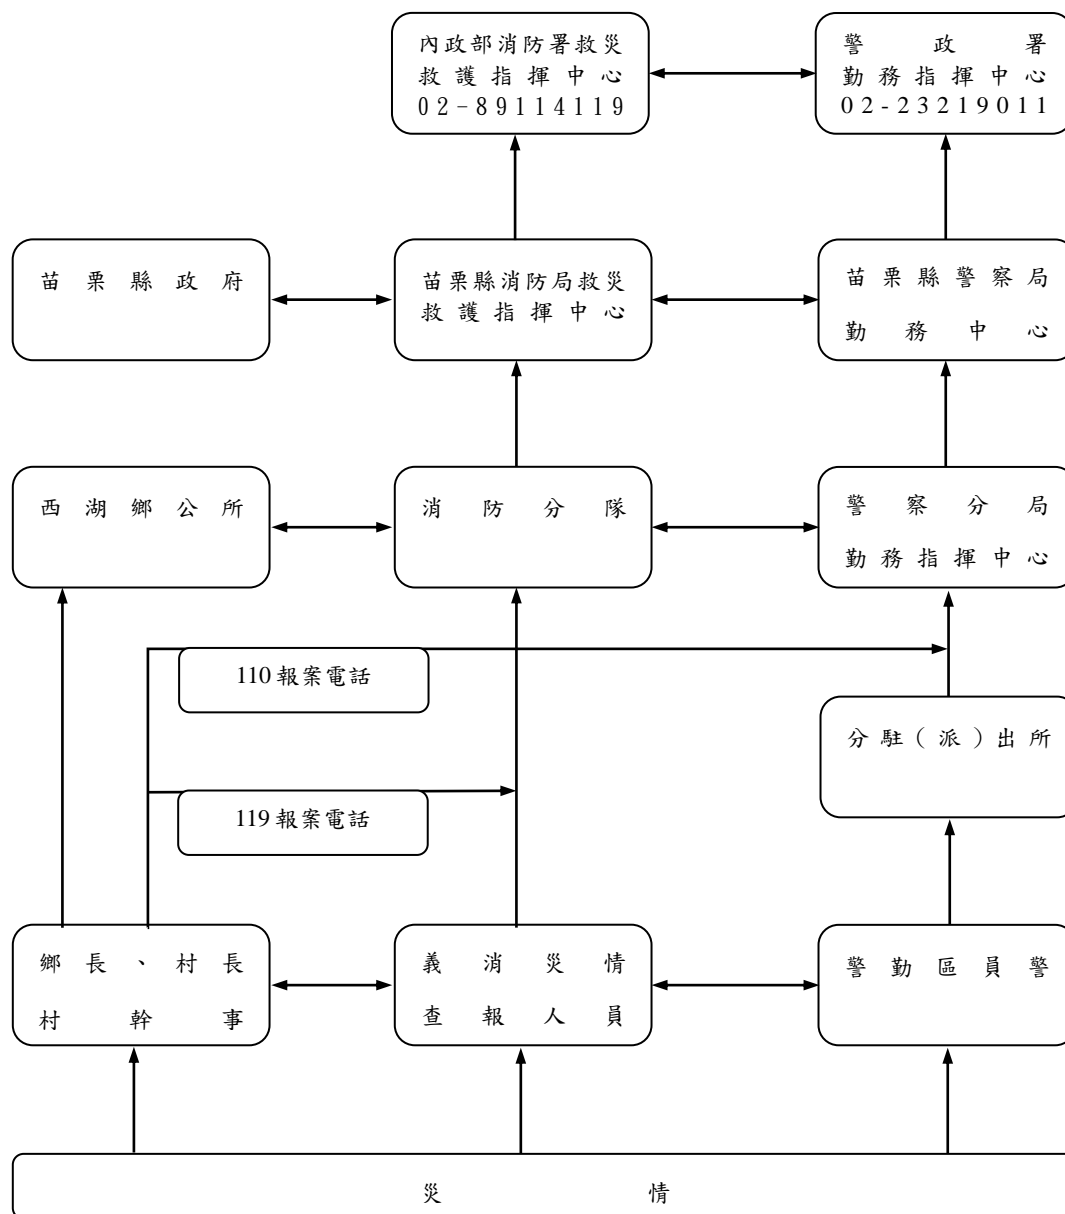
內政部消防署救災救護指揮中心 02-89114119

警政署勤務指揮中心 02-23219011

苗栗縣政府

苗栗縣消防局救災救護指揮中心

苗栗縣警察局勤務中心

西湖鄉公所

消防分隊

警察分局勤務指揮中心

110報案電話

分駐（派）出所

119報案電話

鄉長、村長村幹事

義消災情查報人員

警勤區員警

災情